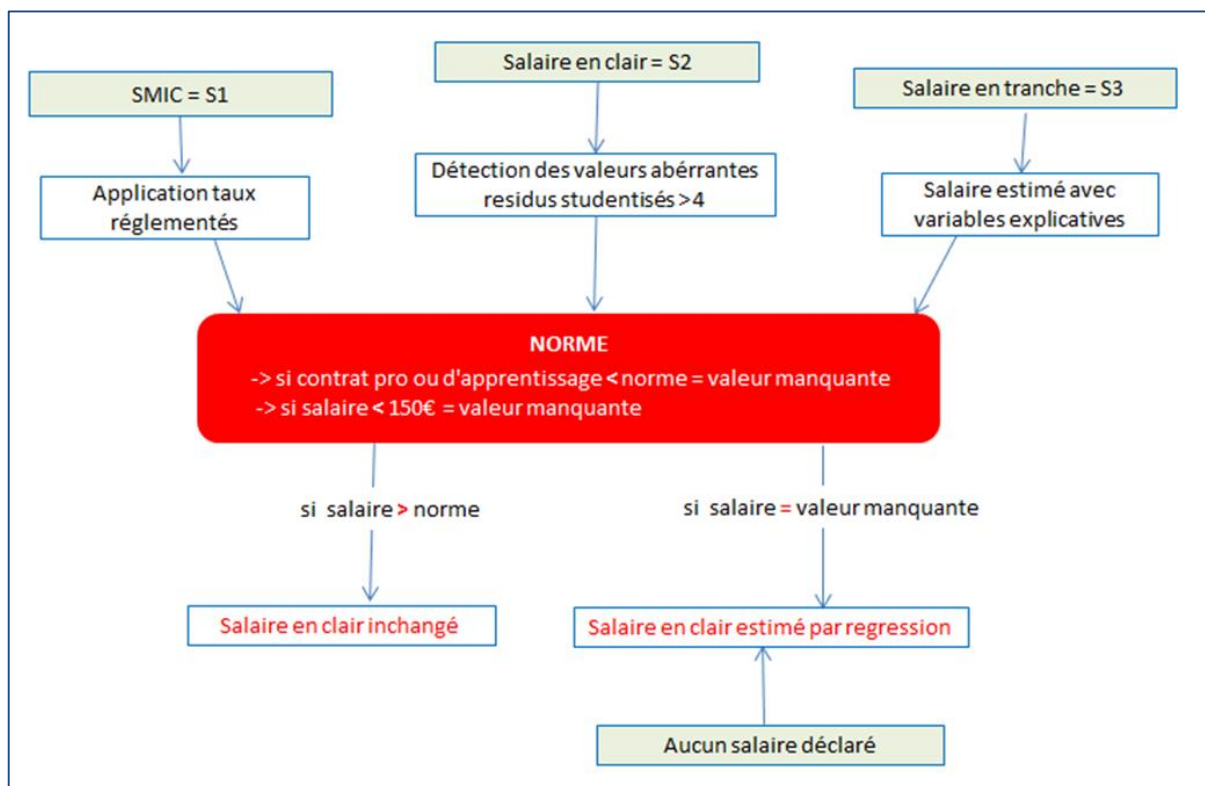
SMIC = S1

Application taux réglementés

Salaire en clair = S2

Détection des valeurs abérrantes residus studentisés >4

Salaire en tranche = S3

Salaire estimé avec variables explicatives

NORME
-> si contrat pro ou d'apprentissage < norme = valeur manquante
-> si salaire < 150€ = valeur manquante

si salaire > norme

si salaire = valeur manquante

Salaire en clair inchangé

Salaire en clair estimé par regression

Aucun salaire déclaré